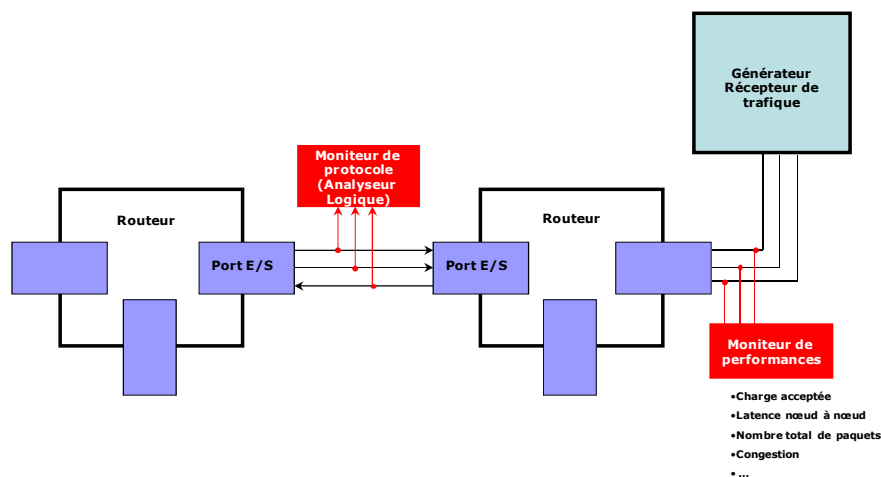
Générateur
Récepteur de
trafique

Moniteur de
protocole
(Analyseur
Logique)

Routeur

Port E/S

Routeur

Port E/S

Moniteur de
performances

•Charge acceptée
•Latence nœud à nœud
•Nombre total de paquets
•Congestion
•...